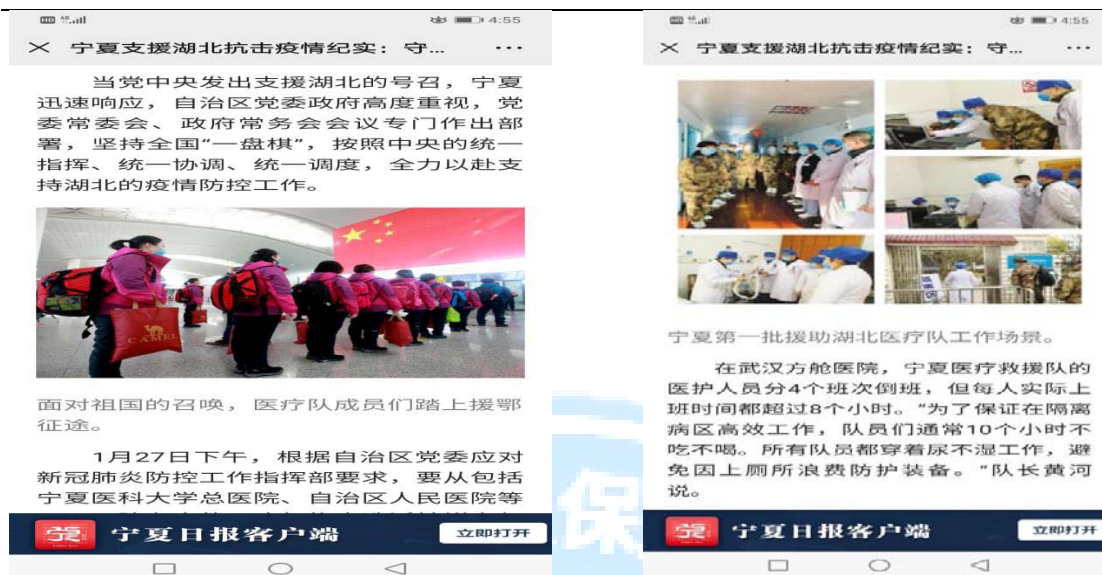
4:55

宁夏支援湖北抗击疫情纪实：守...

当党中央发出支援湖北的号召，宁夏迅速响应，自治区党委政府高度重视，党委常委会、政府常务会会议专门作出部署，坚持全国“一盘棋”，按照中央的统一指挥、统一协调、统一调度，全力以赴支持湖北的疫情防控工作。

CAMEL

面对祖国的召唤，医疗队成员们踏上援鄂征途。

1月27日下午，根据自治区党委应对新冠肺炎防控工作指挥部要求，要从包括宁夏医科大学总医院、自治区人民医院等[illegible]

宁夏日报客户端 立即打开

4:55

宁夏支援湖北抗击疫情纪实：守...

宁夏第一批援助湖北医疗队工作场景。

在武汉方舱医院，宁夏医疗救援队的医护人员分4个班次倒班，但每人实际上班时间都超过8个小时。“为了保证在隔离病区高效工作，队员们通常10个小时不吃不喝。所有队员都穿着尿不湿工作，避免因上厕所浪费防护装备。”队长黄河说。

宁夏日报客户端 立即打开